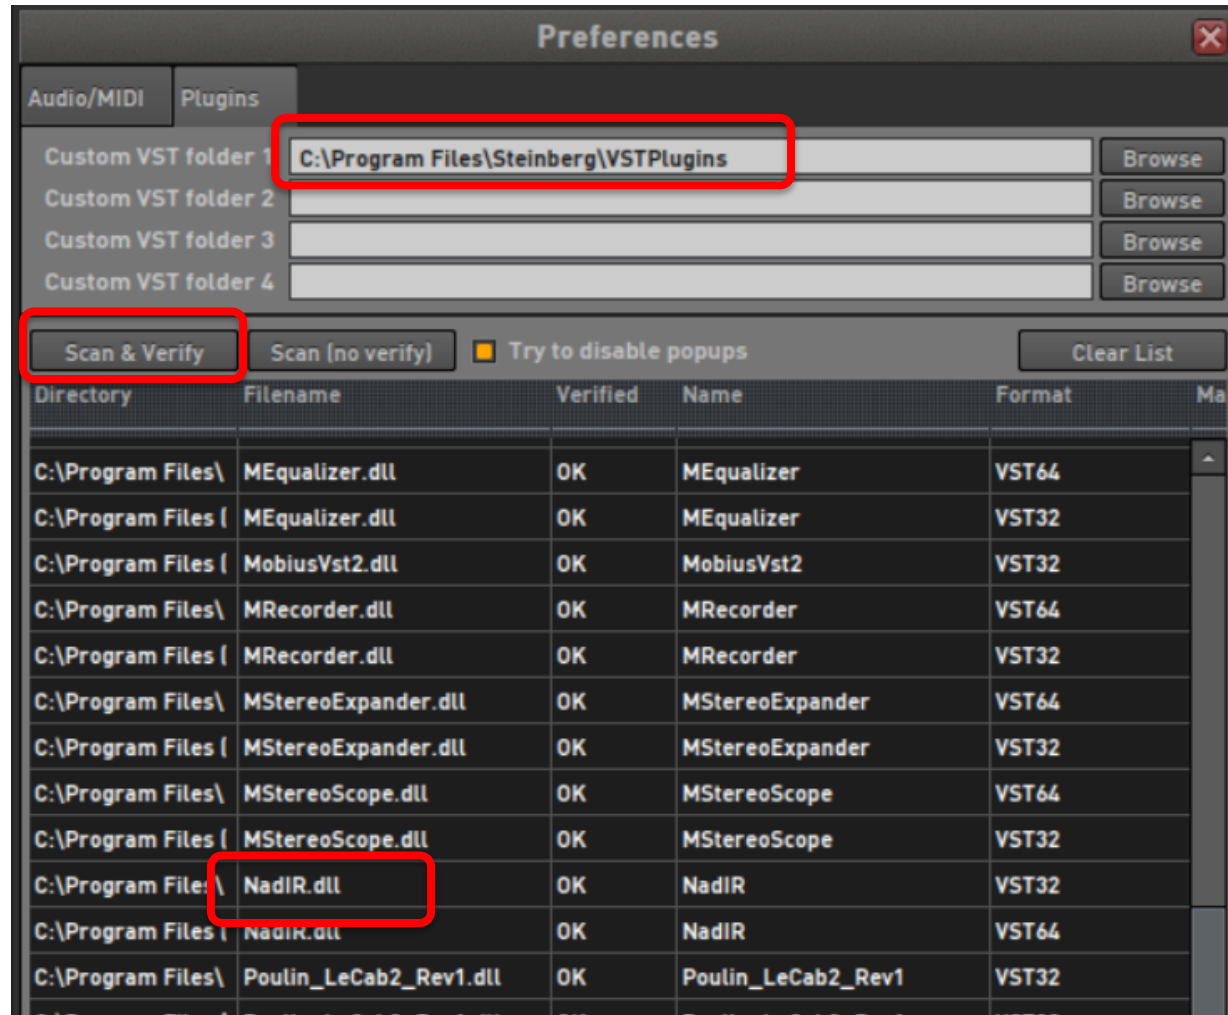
Preferences

Audio/MIDI Plugins

Custom VST folder 1 C:\Program Files\Steinberg\VSTPlugins Browse
Custom VST folder 2 Browse
Custom VST folder 3 Browse
Custom VST folder 4 Browse

Scan & Verify Scan (no verify) Try to disable popups Clear List

| Directory | Filename | Verified | Name | Format | Ma |
|---|---|---|---|---|---|
| C:\Program Files\ | MEqualizer.dll | OK | MEqualizer | VST64 | |
| C:\Program Files ( | MEqualizer.dll | OK | MEqualizer | VST32 | |
| C:\Program Files ( | MobiusVst2.dll | OK | MobiusVst2 | VST32 | |
| C:\Program Files\ | MRecorder.dll | OK | MRecorder | VST64 | |
| C:\Program Files ( | MRecorder.dll | OK | MRecorder | VST32 | |
| C:\Program Files\ | MStereoExpander.dll | OK | MStereoExpander | VST64 | |
| C:\Program Files ( | MStereoExpander.dll | OK | MStereoExpander | VST32 | |
| C:\Program Files\ | MStereoScope.dll | OK | MStereoScope | VST64 | |
| C:\Program Files ( | MStereoScope.dll | OK | MStereoScope | VST32 | |
| C:\Program Files\ | NadIR.dll | OK | NadIR | VST32 | |
| C:\Program Files ( | NadIR.dll | OK | NadIR | VST64 | |
| C:\Program Files\ | Poulin_LeCab2_Rev1.dll | OK | Poulin_LeCab2_Rev1 | VST32 | |